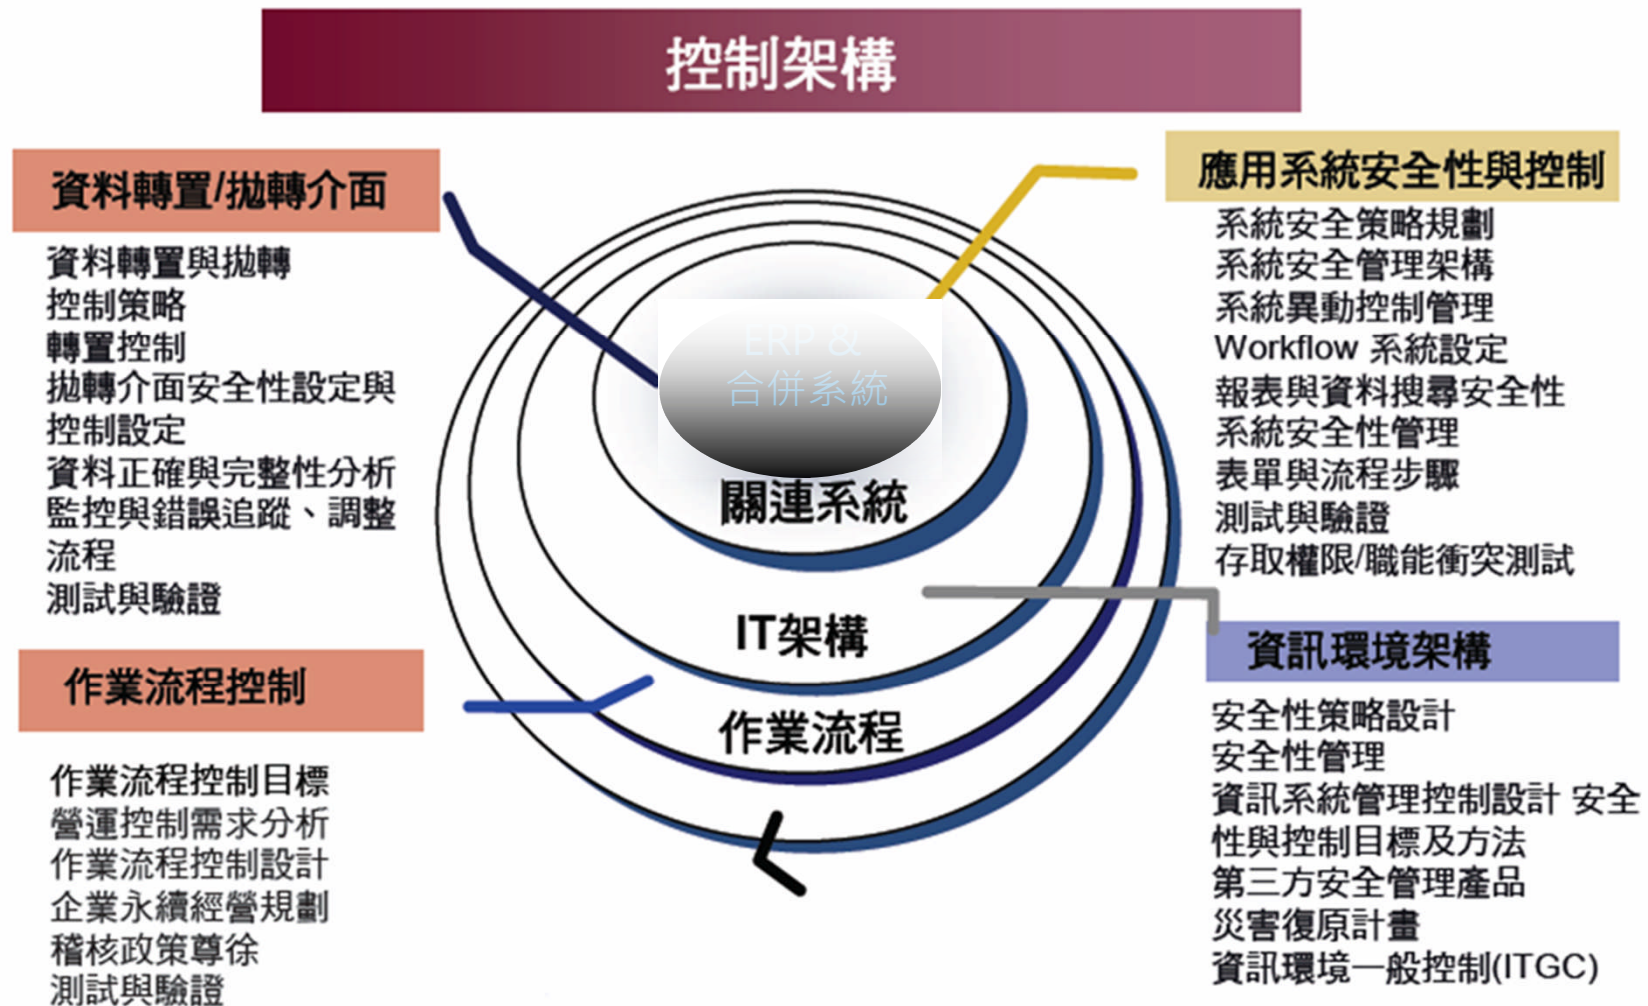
控制架構

資料轉置/拋轉介面

資料轉置與拋轉
控制策略
轉置控制
拋轉介面安全性設定與控制設定
資料正確與完整性分析
監控與錯誤追蹤、調整流程
測試與驗證

作業流程控制

作業流程控制目標
營運控制需求分析
作業流程控制設計
企業永續經營規劃
稽核政策尊徐
測試與驗證

ERP &
合併系統

關連系統

IT架構

作業流程

應用系統安全性與控制

系統安全策略規劃
系統安全管理架構
系統異動控制管理
Workflow 系統設定
報表與資料搜尋安全性
系統安全性管理
表單與流程步驟
測試與驗證
存取權限/職能衝突測試

資訊環境架構

安全性策略設計
安全性管理
資訊系統管理控制設計 安全性與控制目標及方法
第三方安全管理產品
災害復原計畫
資訊環境一般控制(ITGC)